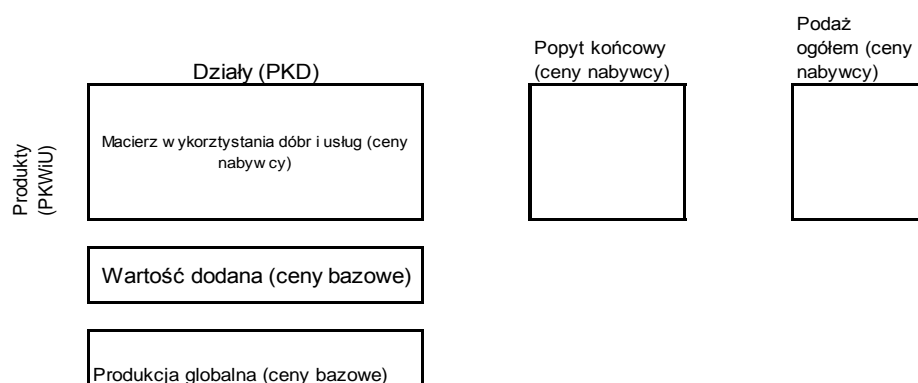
Działy (PKD)

Popyt końcowy (ceny nabywcy)

Podaż ogółem (ceny nabywcy)

Produkty (PKWiU)

Macierz w ykorztystania dóbr i usług (ceny nabyw cy)

Wartość dodana (ceny bazowe)

Produkcja globalna (ceny bazowe)